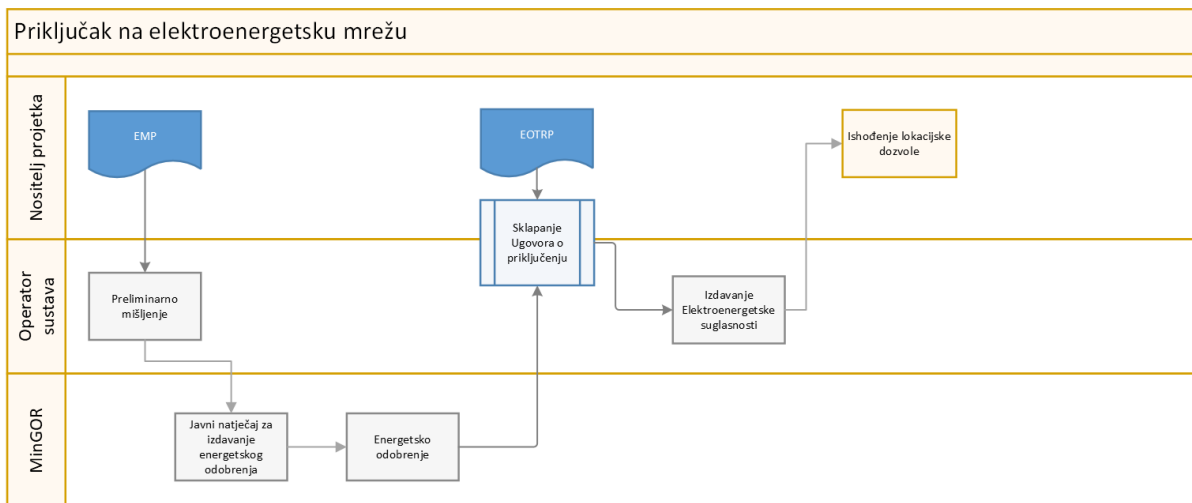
Priključak na elektroenergetsku mrežu

Nositelj projekta

EMP

EOTRP

Ishođenje lokacijske dozvole

Operator sustava

Sklapanje Ugovora o priključenju

Preliminarno mišljenje

Izdavanje Elektroenergetske suglasnosti

MinGOR

Javni natječaj za izdavanje energetskog odobrenja

Energetsko odobrenje